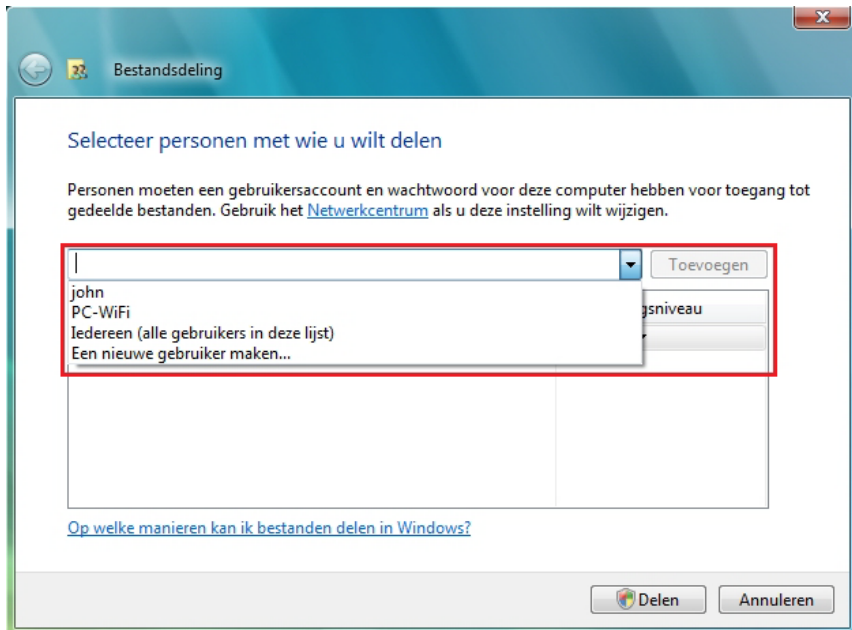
Bestandsdeling

Selecteer personen met wie u wilt delen

Personen moeten een gebruikersaccount en wachtwoord voor deze computer hebben voor toegang tot gedeelde bestanden. Gebruik het Netwerkcentrum als u deze instelling wilt wijzigen.

Toevoegen

john
PC-WiFi
Iedereen (alle gebruikers in deze lijst)
Een nieuwe gebruiker maken...

gsniveau

Op welke manieren kan ik bestanden delen in Windows?

Delen

Annuleren